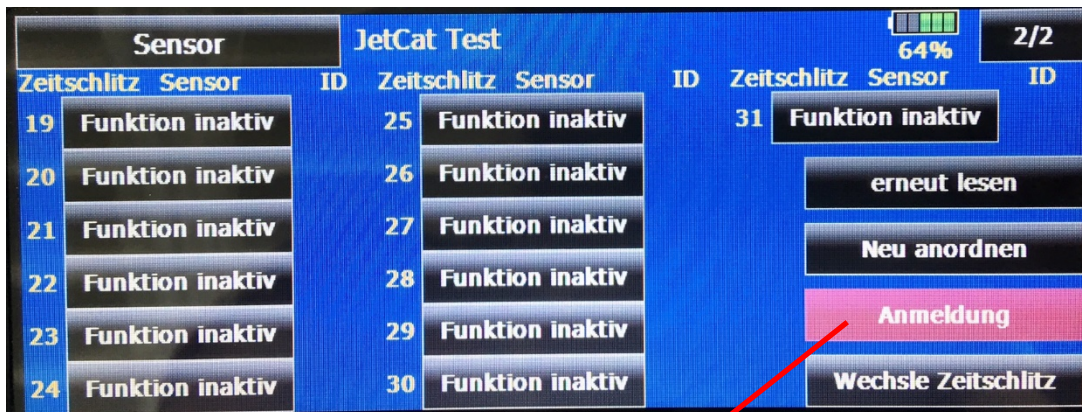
Sensor
JetCat Test
64%
2/2

Zeitschlitz Sensor ID
19 Funktion inaktiv
20 Funktion inaktiv
21 Funktion inaktiv
22 Funktion inaktiv
23 Funktion inaktiv
24 Funktion inaktiv

Zeitschlitz Sensor ID
25 Funktion inaktiv
26 Funktion inaktiv
27 Funktion inaktiv
28 Funktion inaktiv
29 Funktion inaktiv
30 Funktion inaktiv

Zeitschlitz Sensor ID
31 Funktion inaktiv

erneut lesen
Neu anordnen
Anmeldung
Wechsle Zeitschlitz